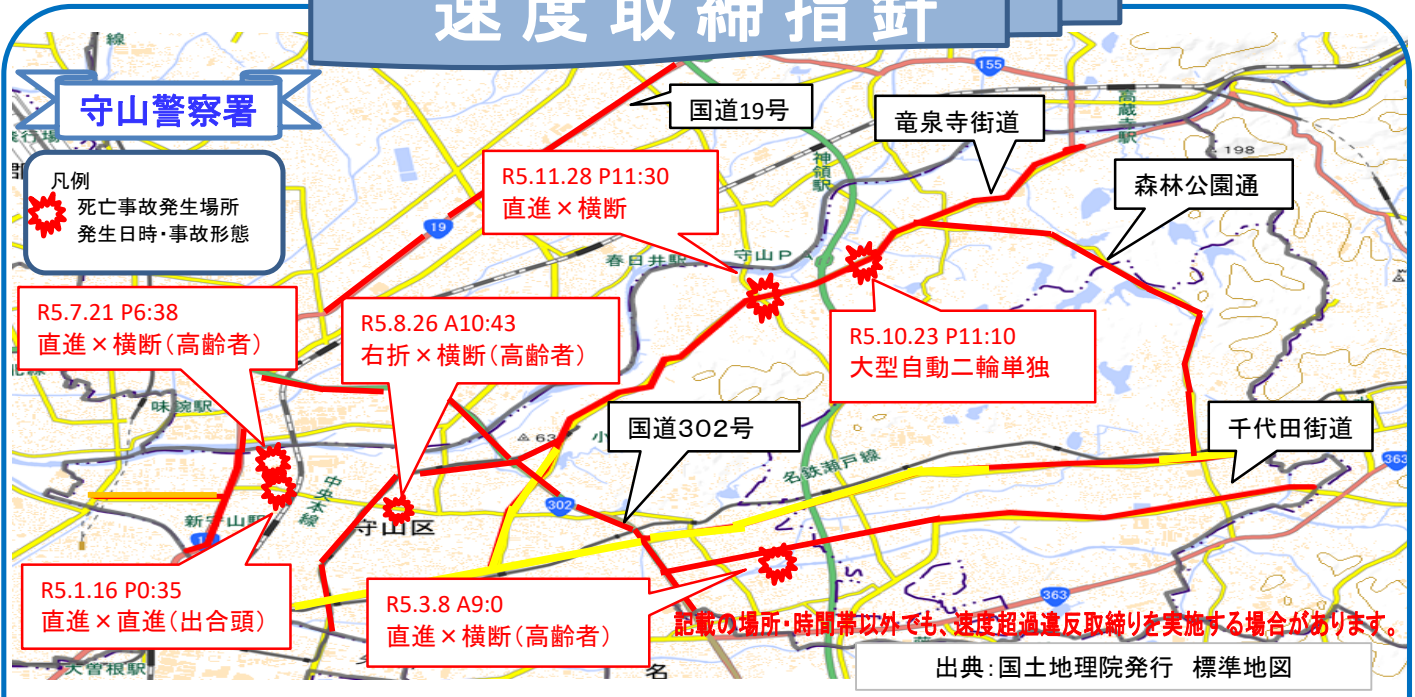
速度取締指針

守山警察署

凡例
死亡事故発生場所
発生日時・事故形態

国道19号

竜泉寺街道

森林公園通

R5.11.28 P11:30
直進×横断

R5.7.21 P6:38
直進×横断(高齢者)

R5.8.26 A10:43
右折×横断(高齢者)

R5.10.23 P11:10
大型自動二輪単独

国道302号

千代田街道

R5.1.16 P0:35
直進×直進(出合頭)

R5.3.8 A9:0
直進×横断(高齢者)

記載の場所・時間帯以外でも、速度超過違反取締りを実施する場合があります。

出典:国土地理院発行 標準地図

守山区
春日井駅
守山PA
味鋺駅
新守山駅
大曽根駅
名鉄瀬戸線
中央本線
神領駅
高蔵寺駅
155
198
19
302
363